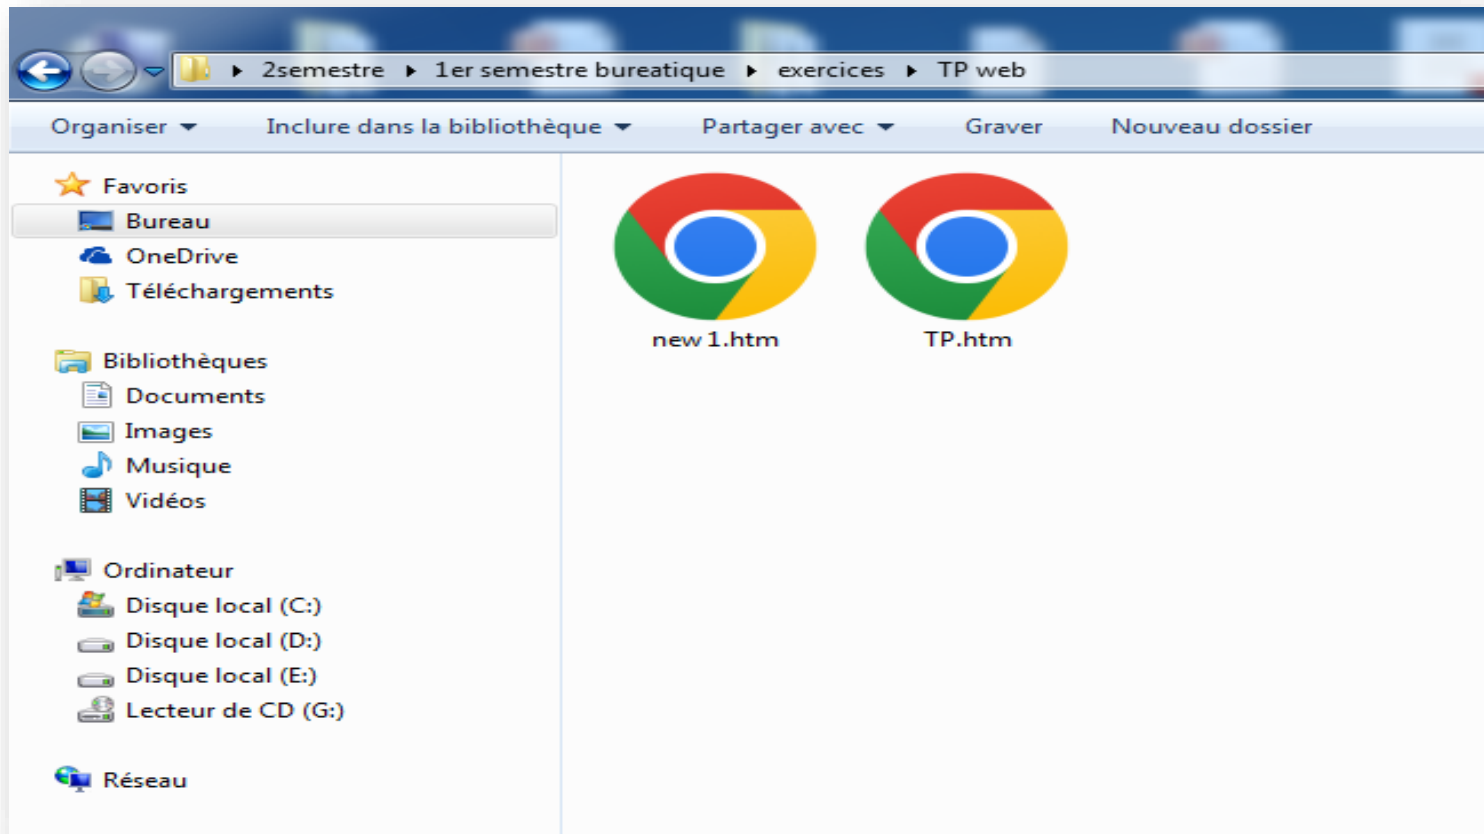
▸ 2semestre ▸ 1er semestre bureatique ▸ exercices ▸ TP web

Organiser ▾ Inclure dans la bibliothèque ▾ Partager avec ▾ Graver Nouveau dossier

Favoris
Bureau
OneDrive
Téléchargements

Bibliothèques
Documents
Images
Musique
Vidéos

Ordinateur
Disque local (C:)
Disque local (D:)
Disque local (E:)
Lecteur de CD (G:)

Réseau

new 1.htm
TP.htm